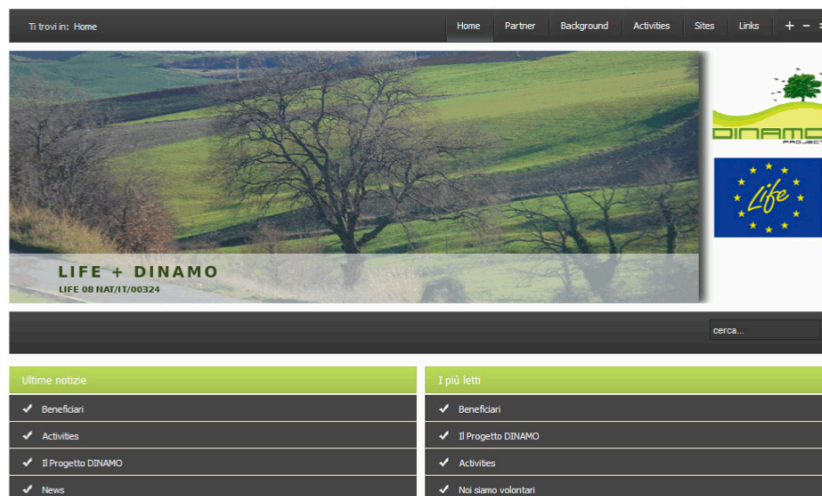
Ti trovi in: Home

Home Partner Background Activities Sites Links + −

DINAMO PROJECT

Life

LIFE + DINAMO
LIFE 08 NAT/IT/00324

cerca...

Ultime notizie
Beneficiari
Activities
Il Progetto DINAMO
News

I più letti
Beneficiari
Il Progetto DINAMO
Activities
Noi siamo volontari